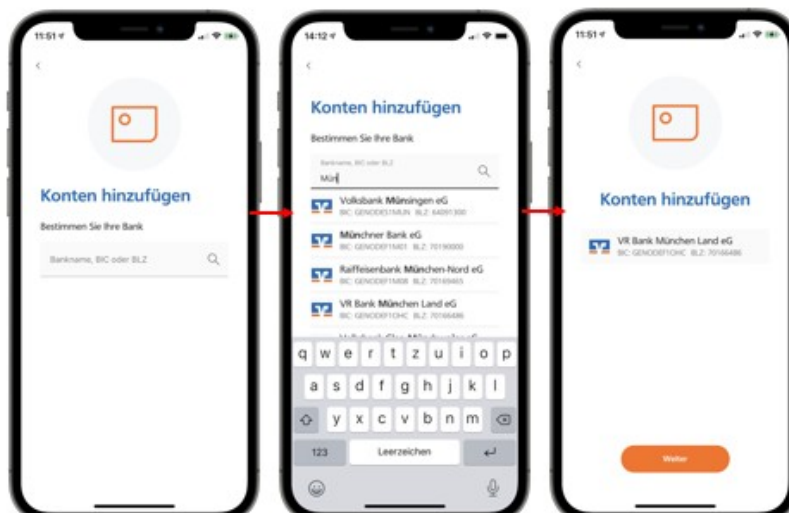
11:51

<

Konten hinzufügen

Bestimmen Sie Ihre Bank

Bankname, BIC oder BLZ

14:12

<

Konten hinzufügen

Bestimmen Sie Ihre Bank

Bankname, BIC oder BLZ
Mün

Volksbank Münsingen eG
BIC: GENODES1MUN BLZ: 64091300

Münchner Bank eG
BIC: GENODEF1M01 BLZ: 70190000

Raiffeisenbank München-Nord eG
BIC: GENODEF1M08 BLZ: 70169465

VR Bank München Land eG
BIC: GENODEF1OHC BLZ: 70166486

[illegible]

q w e r t z u i o p
a s d f g h j k l
y x c v b n m
123 Leerzeichen

11:51

<

Konten hinzufügen

VR Bank München Land eG
BIC: GENODEF1OHC BLZ: 70166486

Weiter